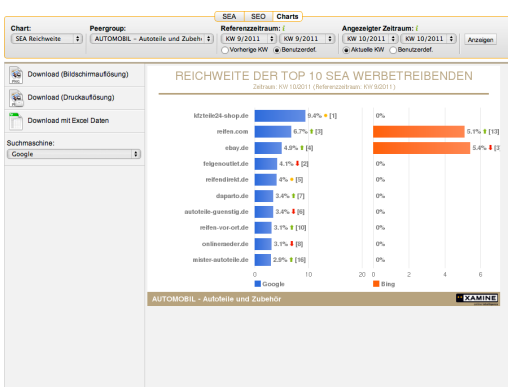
SEA | SEO | Charts

Chart: SEA Reichweite
Peergroup: AUTOMOBIL - Autoteile und Zubehö
Referenzzeitraum: KW 9/2011 | KW 9/2011
Vorherige KW | Benutzerdef.
Angezeigter Zeitraum: KW 10/2011 | KW 10/2011
Aktuelle KW | Benutzerdef.
Anzeigen

Download (Bildschirmauflösung)
Download (Druckauflösung)
Download mit Excel Daten

Suchmaschine:
Google

REICHWEITE DER TOP 10 SEA WERBETREIBENDEN
Zeitraum: KW 10/2011 (Referenzzeitraum: KW 9/2011)

kfzteile24-shop.de 9.4% [1] 0%
reifen.com 6.7% [3] 5.1% [13]
ebay.de 4.9% [4] 5.4% [3]
felgenoutlet.de 4.1% [2] 0%
reifendirekt.de 4% [5] 0%
daparto.de 3.4% [7] 0%
autoteile-guenstig.de 3.4% [6] 0%
reifen-vor-ort.de 3.1% [10] 0%
onlinemeder.de 3.1% [8] 0%
mister-autoteile.de 2.8% [16] 0%

0 10 20 | 0 2 4 6
Google | Bing

AUTOMOBIL - Autoteile und Zubehör
XAMINE